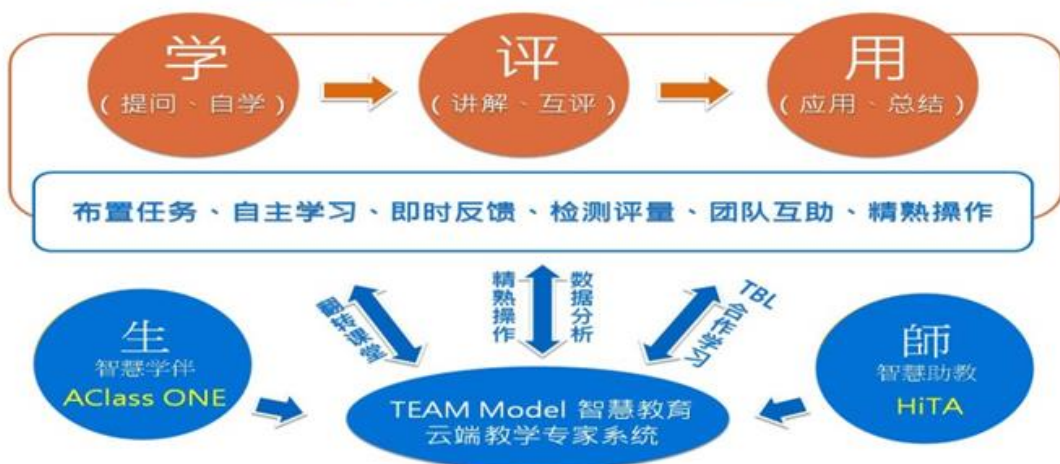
学
（提问、自学）

评
（讲解、互评）

用
（应用、总结）

布置任务、自主学习、即时反馈、检测评量、团队互助、精熟操作

翻转课堂

精熟操作

数据分析

TBL 合作学习

生
智慧学伴
AClass ONE

師
智慧助教
HiTA

TEAM Model 智慧教育
云端教学专家系统